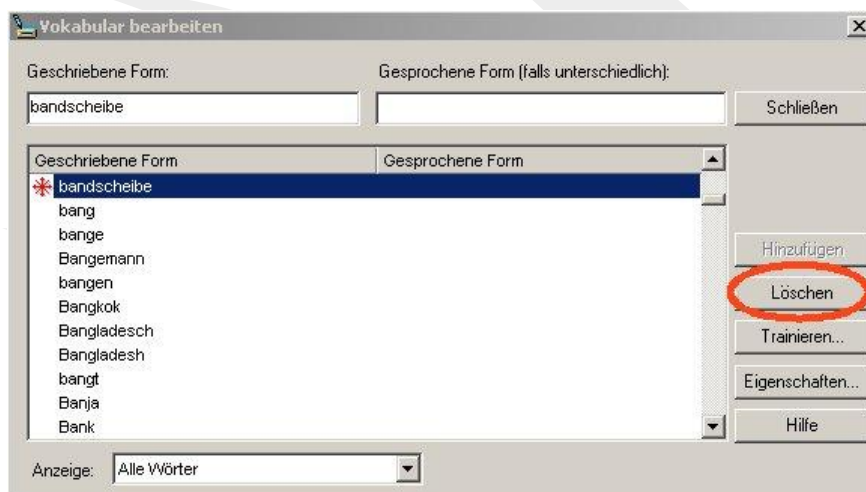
Vokabular bearbeiten

Geschriebene Form:

Gesprochene Form (falls unterschiedlich):

bandscheibe

Schließen

| Geschriebene Form | Gesprochene Form |
|---|---|
| bandscheibe | |
| bang | |
| bange | |
| Bangemann | |
| bangen | |
| Bangkok | |
| Bangladesch | |
| Bangladesh | |
| bangt | |
| Banja | |
| Bank | |

Hinzufügen

Löschen

Trainieren...

Eigenschaften...

Hilfe

Anzeige: Alle Wörter